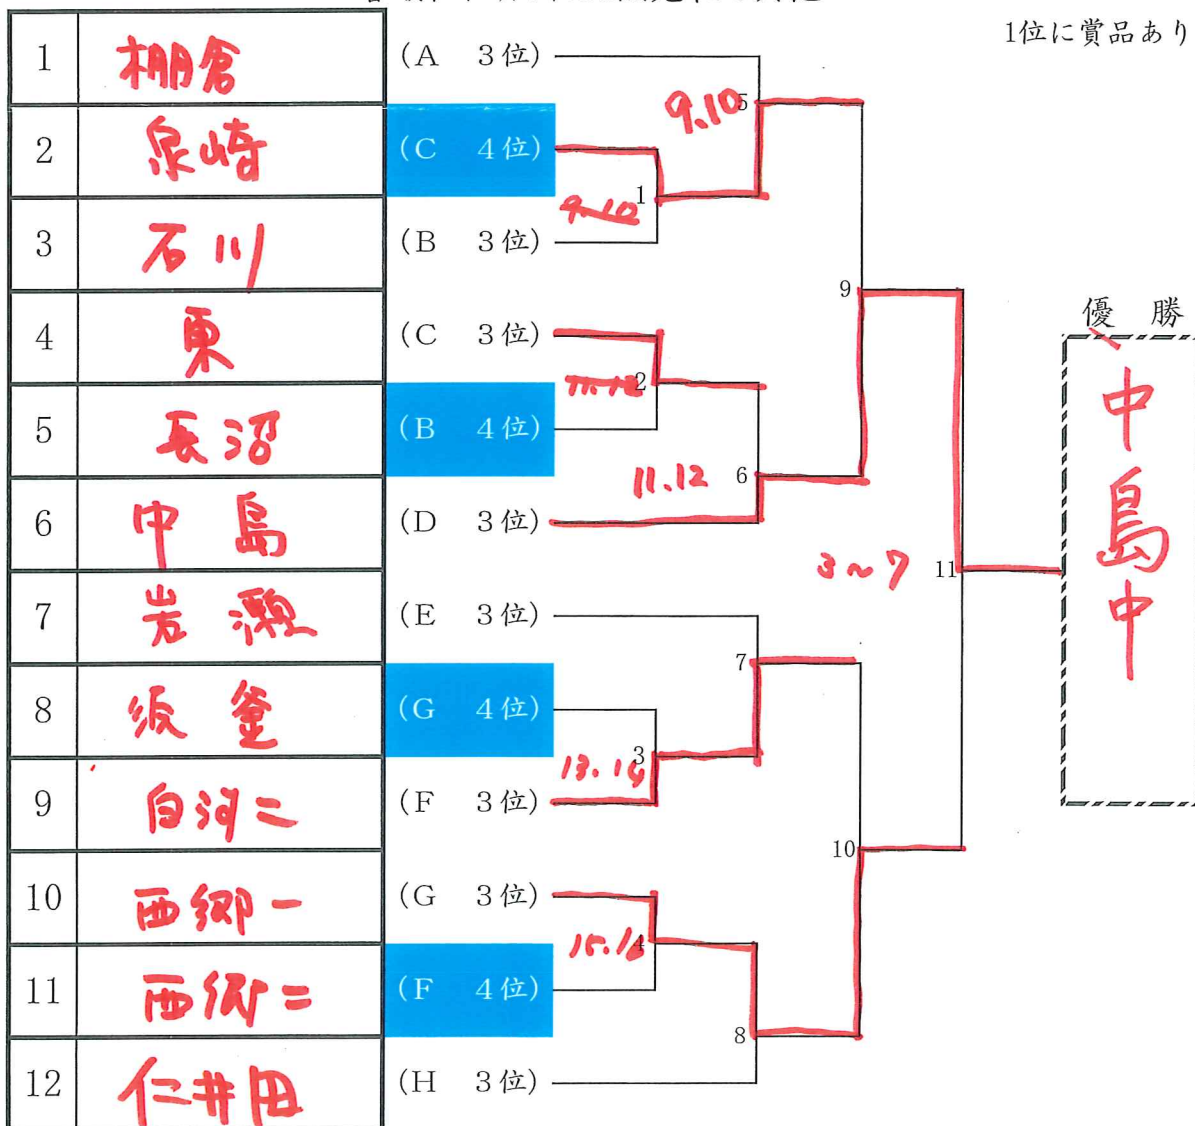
1位に賞品あり

| | | |
|---|---|---|
| 1 | 棚倉 | (A 3位) |
| 2 | 泉崎 | (C 4位) |
| 3 | 石川 | (B 3位) |
| 4 | 東 | (C 3位) |
| 5 | 長沼 | (B 4位) |
| 6 | 中島 | (D 3位) |
| 7 | 岩瀬 | (E 3位) |
| 8 | 飯釜 | (G 4位) |
| 9 | 白河二 | (F 3位) |
| 10 | 西郷一 | (G 3位) |
| 11 | 西郷二 | (F 4位) |
| 12 | 仁井田 | (H 3位) |

9.10 5
9.10 1
9
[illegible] 2
11.12 6
3~7 11
7
13.14 3
10
15.16 4
8

優 勝
中島中